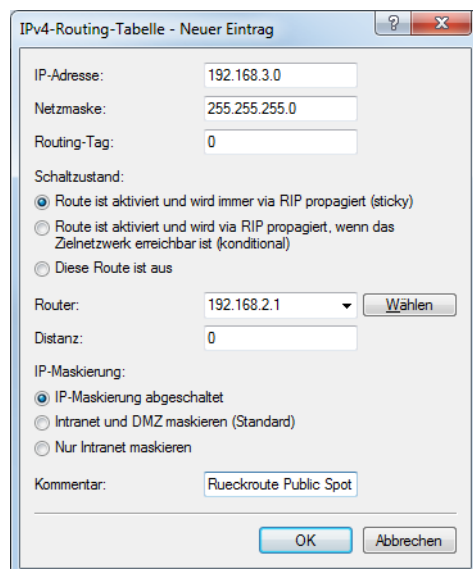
IPv4-Routing-Tabelle - Neuer Eintrag

?

X

IP-Adresse: 192.168.3.0

Netzmaske: 255.255.255.0

Routing-Tag: 0

Schaltzustand:

Route ist aktiviert und wird immer via RIP propagiert (sticky)

Route ist aktiviert und wird via RIP propagiert, wenn das Zielnetzwerk erreichbar ist (konditional)

Diese Route ist aus

Router: 192.168.2.1 Wählen

Distanz: 0

IP-Maskierung:

IP-Maskierung abgeschaltet

Intranet und DMZ maskieren (Standard)

Nur Intranet maskieren

Kommentar: Rueckroute Public Spot

OK Abbrechen